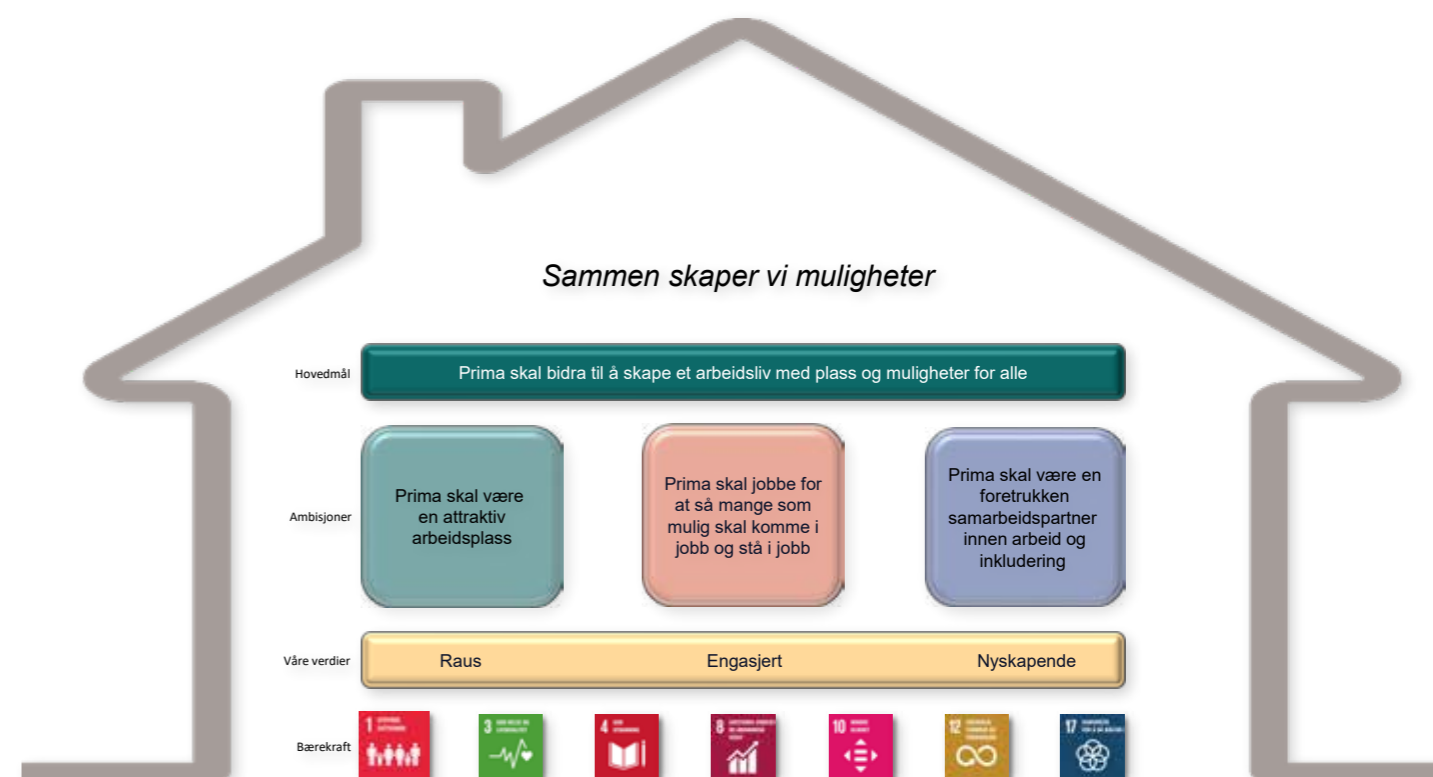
Sammen skaper vi muligheter

Hovedmål

Prima skal bidra til å skape et arbeidsliv med plass og muligheter for alle

Ambisjoner

Prima skal være en attraktiv arbeidsplass

Prima skal jobbe for at så mange som mulig skal komme i jobb og stå i jobb

Prima skal være en foretrukken samarbeidspartner innen arbeid og inkludering

Våre verdier

Raus

Engasjert

Nyskapende

Bærekraft

1 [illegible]

3 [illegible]

4 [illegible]

8 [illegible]

10 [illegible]

12 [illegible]

17 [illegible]